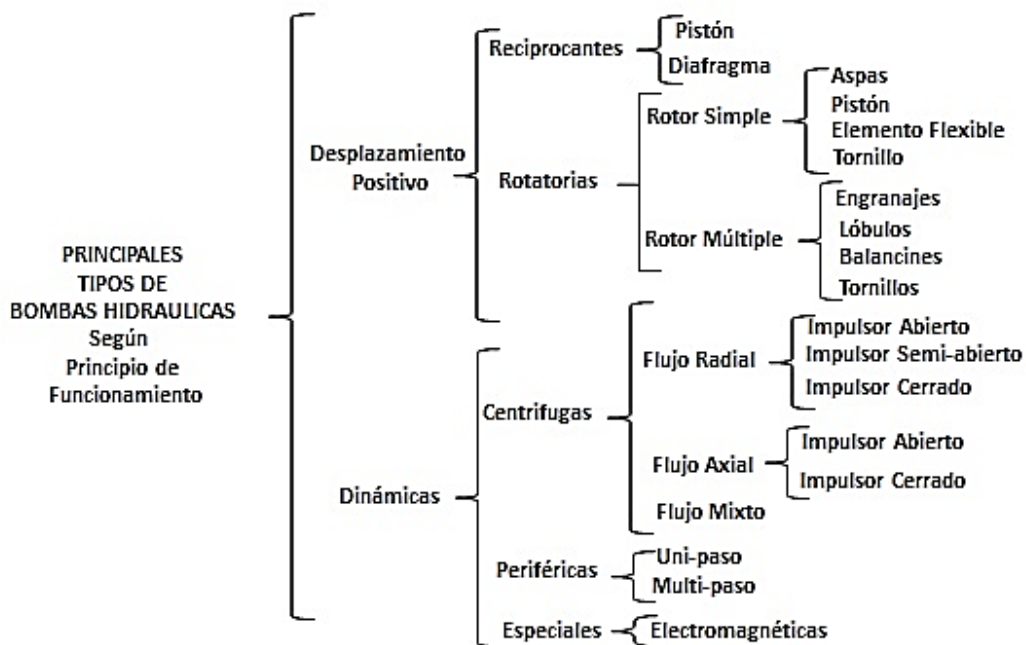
PRINCIPALES TIPOS DE BOMBAS HIDRAULICAS Según Principio de Funcionamiento

Desplazamiento Positivo

Reciprocantes

Pistón

Diafragma

Rotatorias

Rotor Simple

Aspas

Pistón

Elemento Flexible

Tornillo

Rotor Múltiple

Engranajes

Lóbulos

Balancines

Tornillos

Dinámicas

Centrifugas

Flujo Radial

Impulsor Abierto

Impulsor Semi-abierto

Impulsor Cerrado

Flujo Axial

Impulsor Abierto

Impulsor Cerrado

Flujo Mixto

Periféricas

Uni-paso

Multi-paso

Especiales

Electromagnéticas